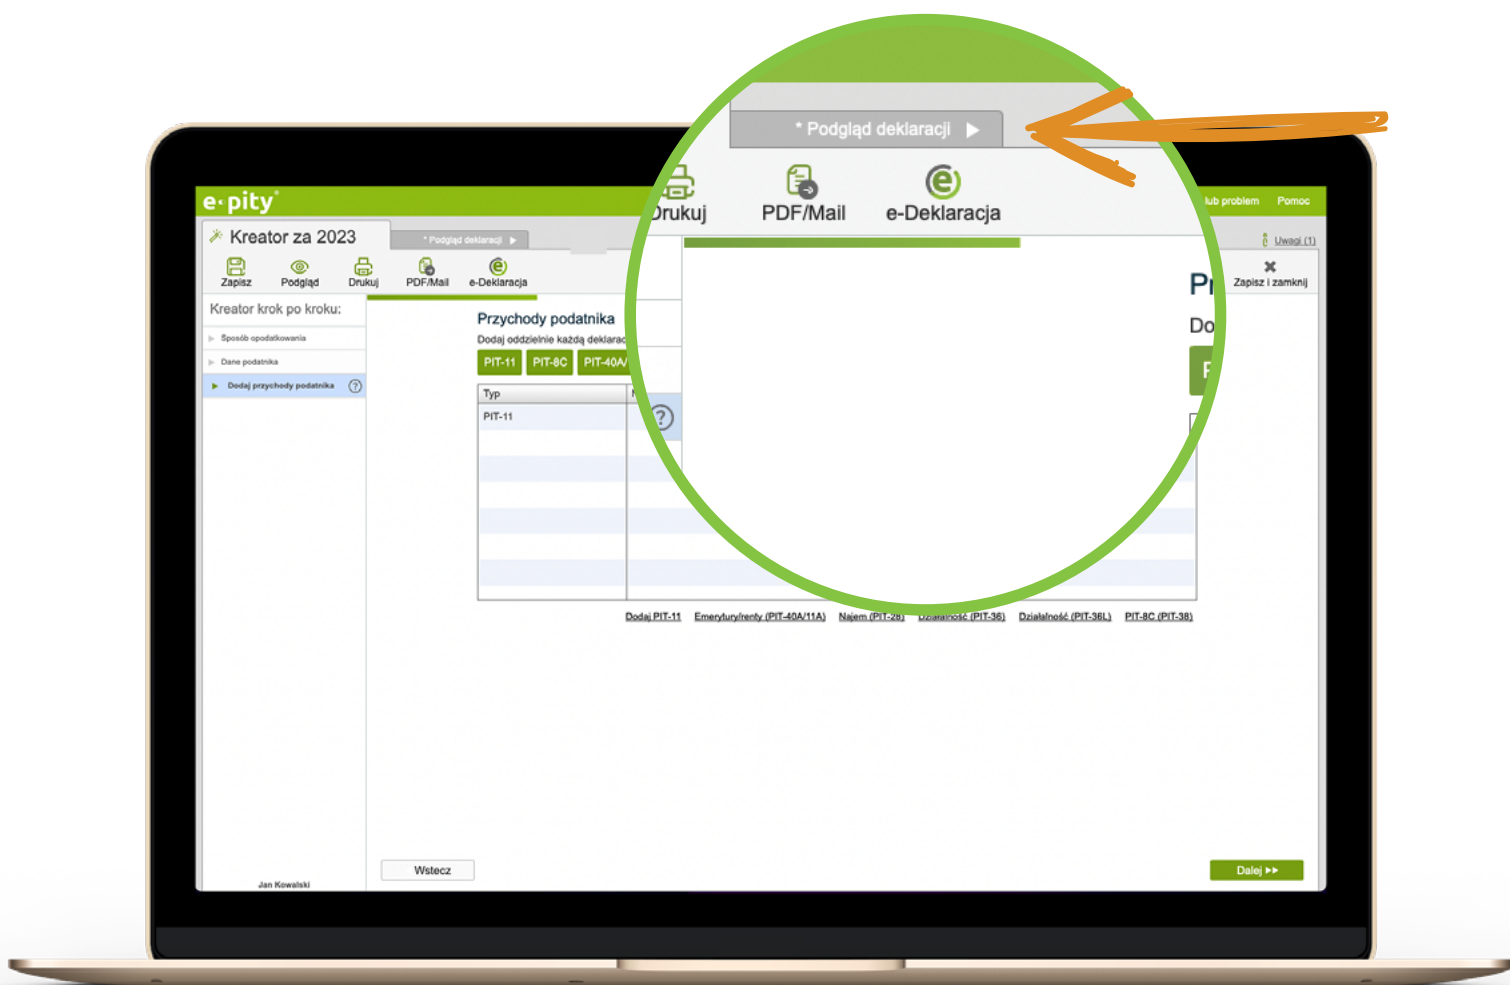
e-pity

Kreator za 2023

* Podgląd deklaracji ▶

Zapisz Podgląd Drukuj PDF/Mail e-Deklaracja

lub problem Pomoc

Uwagi (1)

Zapisz i zamknij

Kreator krok po kroku:

Sposób opodatkowania

Dane podatnika

Dodaj przychody podatnika

Przychody podatnika

Dodaj oddzielnie każdą deklarac

PIT-11 PIT-8C PIT-40A/

| Typ |
|---|
| PIT-11 |

Dodaj PIT-11 Emerytury/renty (PIT-40A/11A) Najem (PIT-28) Działalność (PIT-36) Działalność (PIT-36L) PIT-8C (PIT-38)

* Podgląd deklaracji ▶

Drukuj PDF/Mail e-Deklaracja

Pr

Do

P

Jan Kowalski

Wstecz

Dalej ▸▸